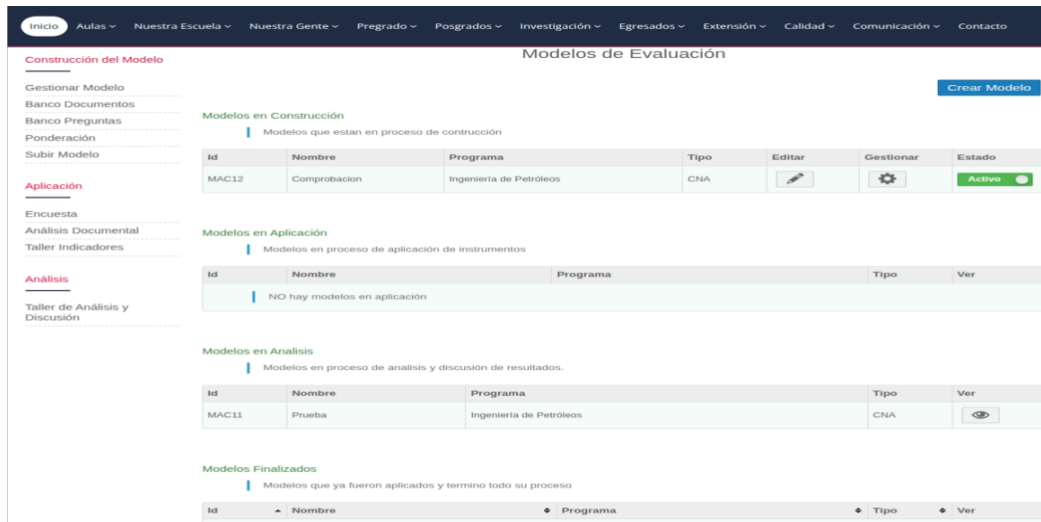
Inicio Aulas ⌄ Nuestra Escuela ⌄ Nuestra Gente ⌄ Pregrado ⌄ Posgrados ⌄ Investigación ⌄ Egresados ⌄ Extensión ⌄ Calidad ⌄ Comunicación ⌄ Contacto

Construcción del Modelo

Gestionar Modelo
Banco Documentos
Banco Preguntas
Ponderación
Subir Modelo

Aplicación

Encuesta
Análisis Documental
Taller Indicadores

Análisis

Taller de Análisis y Discusión

Modelos de Evaluación

Crear Modelo

Modelos en Construcción

Modelos que estan en proceso de contrucción

| Id | Nombre | Programa | Tipo | Editar | Gestionar | Estado |
|---|---|---|---|---|---|---|
| MAC12 | Comprobacion | Ingeniería de Petróleos | CNA | | | Activo |

Modelos en Aplicación

Modelos en proceso de aplicación de instrumentos

| Id | Nombre | Programa | Tipo | Ver |
|---|---|---|---|---|
| | NO hay modelos en aplicación | | | |

Modelos en Analisis

Modelos en proceso de analisis y discusión de resultados.

| Id | Nombre | Programa | Tipo | Ver |
|---|---|---|---|---|
| MAC11 | Prueba | Ingeniería de Petróleos | CNA | |

Modelos Finalizados

Modelos que ya fueron aplicados y termino todo su proceso

| Id | Nombre | Programa | Tipo | Ver |
|---|---|---|---|---|